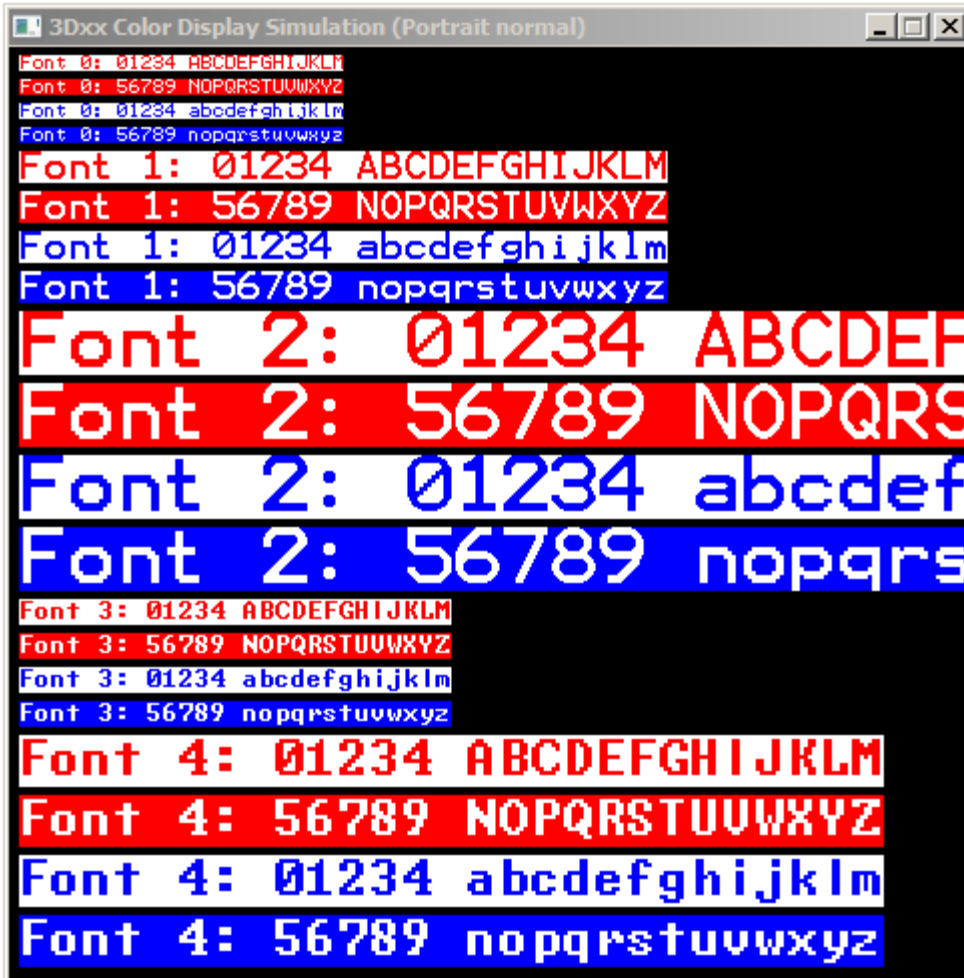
3Dxx Color Display Simulation (Portrait normal)

Font 0: 01234 ABCDEFGHIJKLM
Font 0: 56789 NOPQRSTUVWXYZ
Font 0: 01234 abcdefghijklm
Font 0: 56789 nopqrstuvwxyz
Font 1: 01234 ABCDEFGHIJKLM
Font 1: 56789 NOPQRSTUVWXYZ
Font 1: 01234 abcdefghijklm
Font 1: 56789 nopqrstuvwxyz
Font 2: 01234 ABCDEF
Font 2: 56789 NOPQRS
Font 2: 01234 abcdef
Font 2: 56789 nopqrs
Font 3: 01234 ABCDEFGHIJKLM
Font 3: 56789 NOPQRSTUVWXYZ
Font 3: 01234 abcdefghijklm
Font 3: 56789 nopqrstuvwxyz
Font 4: 01234 ABCDEFGHIJKLM
Font 4: 56789 NOPQRSTUVWXYZ
Font 4: 01234 abcdefghijklm
Font 4: 56789 nopqrstuvwxyz